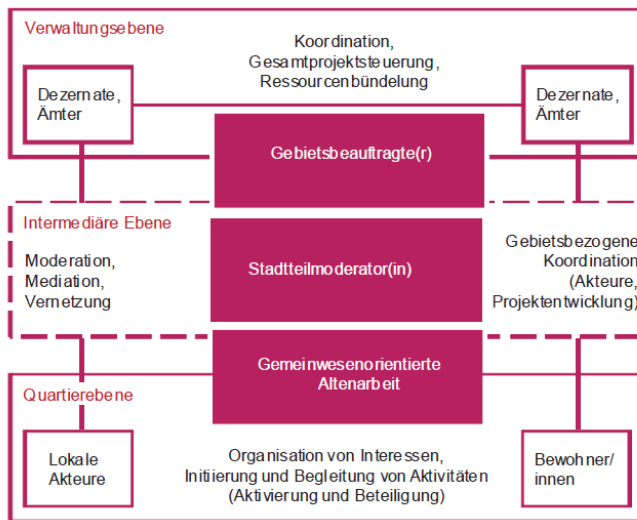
Verwaltungsebene

Koordination, Gesamtprojektsteuerung, Ressourcenbündelung

Dezernate, Ämter

Dezernate, Ämter

Gebietsbeauftragte(r)

Intermediäre Ebene

Moderation, Mediation, Vernetzung

Stadtteilmoderator(in)

Gebietsbezogene Koordination (Akteure, Projektentwicklung)

Gemeinwesenorientierte Altenarbeit

Quartierebene

Lokale Akteure

Organisation von Interessen, Initiierung und Begleitung von Aktivitäten (Aktivierung und Beteiligung)

Bewohner/ innen